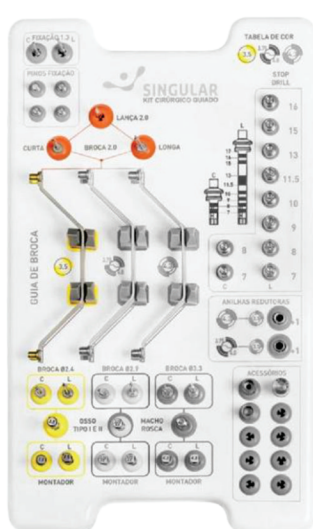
C FIXAÇÃO 1.2 L

PINOS FIXAÇÃO

TABELA DE COR

3.5

STOP DRILL

SINGULAR
KIT CIRÚRGICO GUIADO

LANÇA 2.0

CURTA

BROCA 2.0

LONGA

16

15

13

11.5

10

9

8

7

C

L

GUIA DE BROCA

3.5

ANILHAS REDUTORAS

BROCA Ø2.4

BROCA Ø2.7

BROCA Ø3.3

ACESSÓRIOS

C

L

OSSO TIPO I E II

MACHO ROSCA

MONTADOR

MONTADOR

MONTADOR